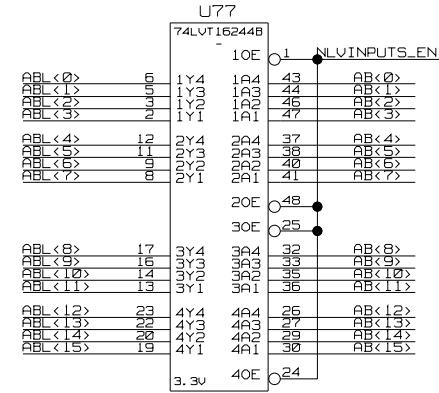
U77

74LVT16244B

-

1OE 1 NLVINPUTS_EN

ABL<0> 6 1Y4 1A4 43 AB<0>
ABL<1> 5 1Y3 1A3 44 AB<1>
ABL<2> 3 1Y2 1A2 46 AB<2>
ABL<3> 2 1Y1 1A1 47 AB<3>

ABL<4> 12 2Y4 2A4 37 AB<4>
ABL<5> 11 2Y3 2A3 38 AB<5>
ABL<6> 9 2Y2 2A2 40 AB<6>
ABL<7> 8 2Y1 2A1 41 AB<7>

2OE 48
3OE 25

ABL<8> 17 3Y4 3A4 32 AB<8>
ABL<9> 16 3Y3 3A3 33 AB<9>
ABL<10> 14 3Y2 3A2 35 AB<10>
ABL<11> 13 3Y1 3A1 36 AB<11>

ABL<12> 23 4Y4 4A4 26 AB<12>
ABL<13> 22 4Y3 4A3 27 AB<13>
ABL<14> 20 4Y2 4A2 29 AB<14>
ABL<15> 19 4Y1 4A1 30 AB<15>

3.3V 4OE 24